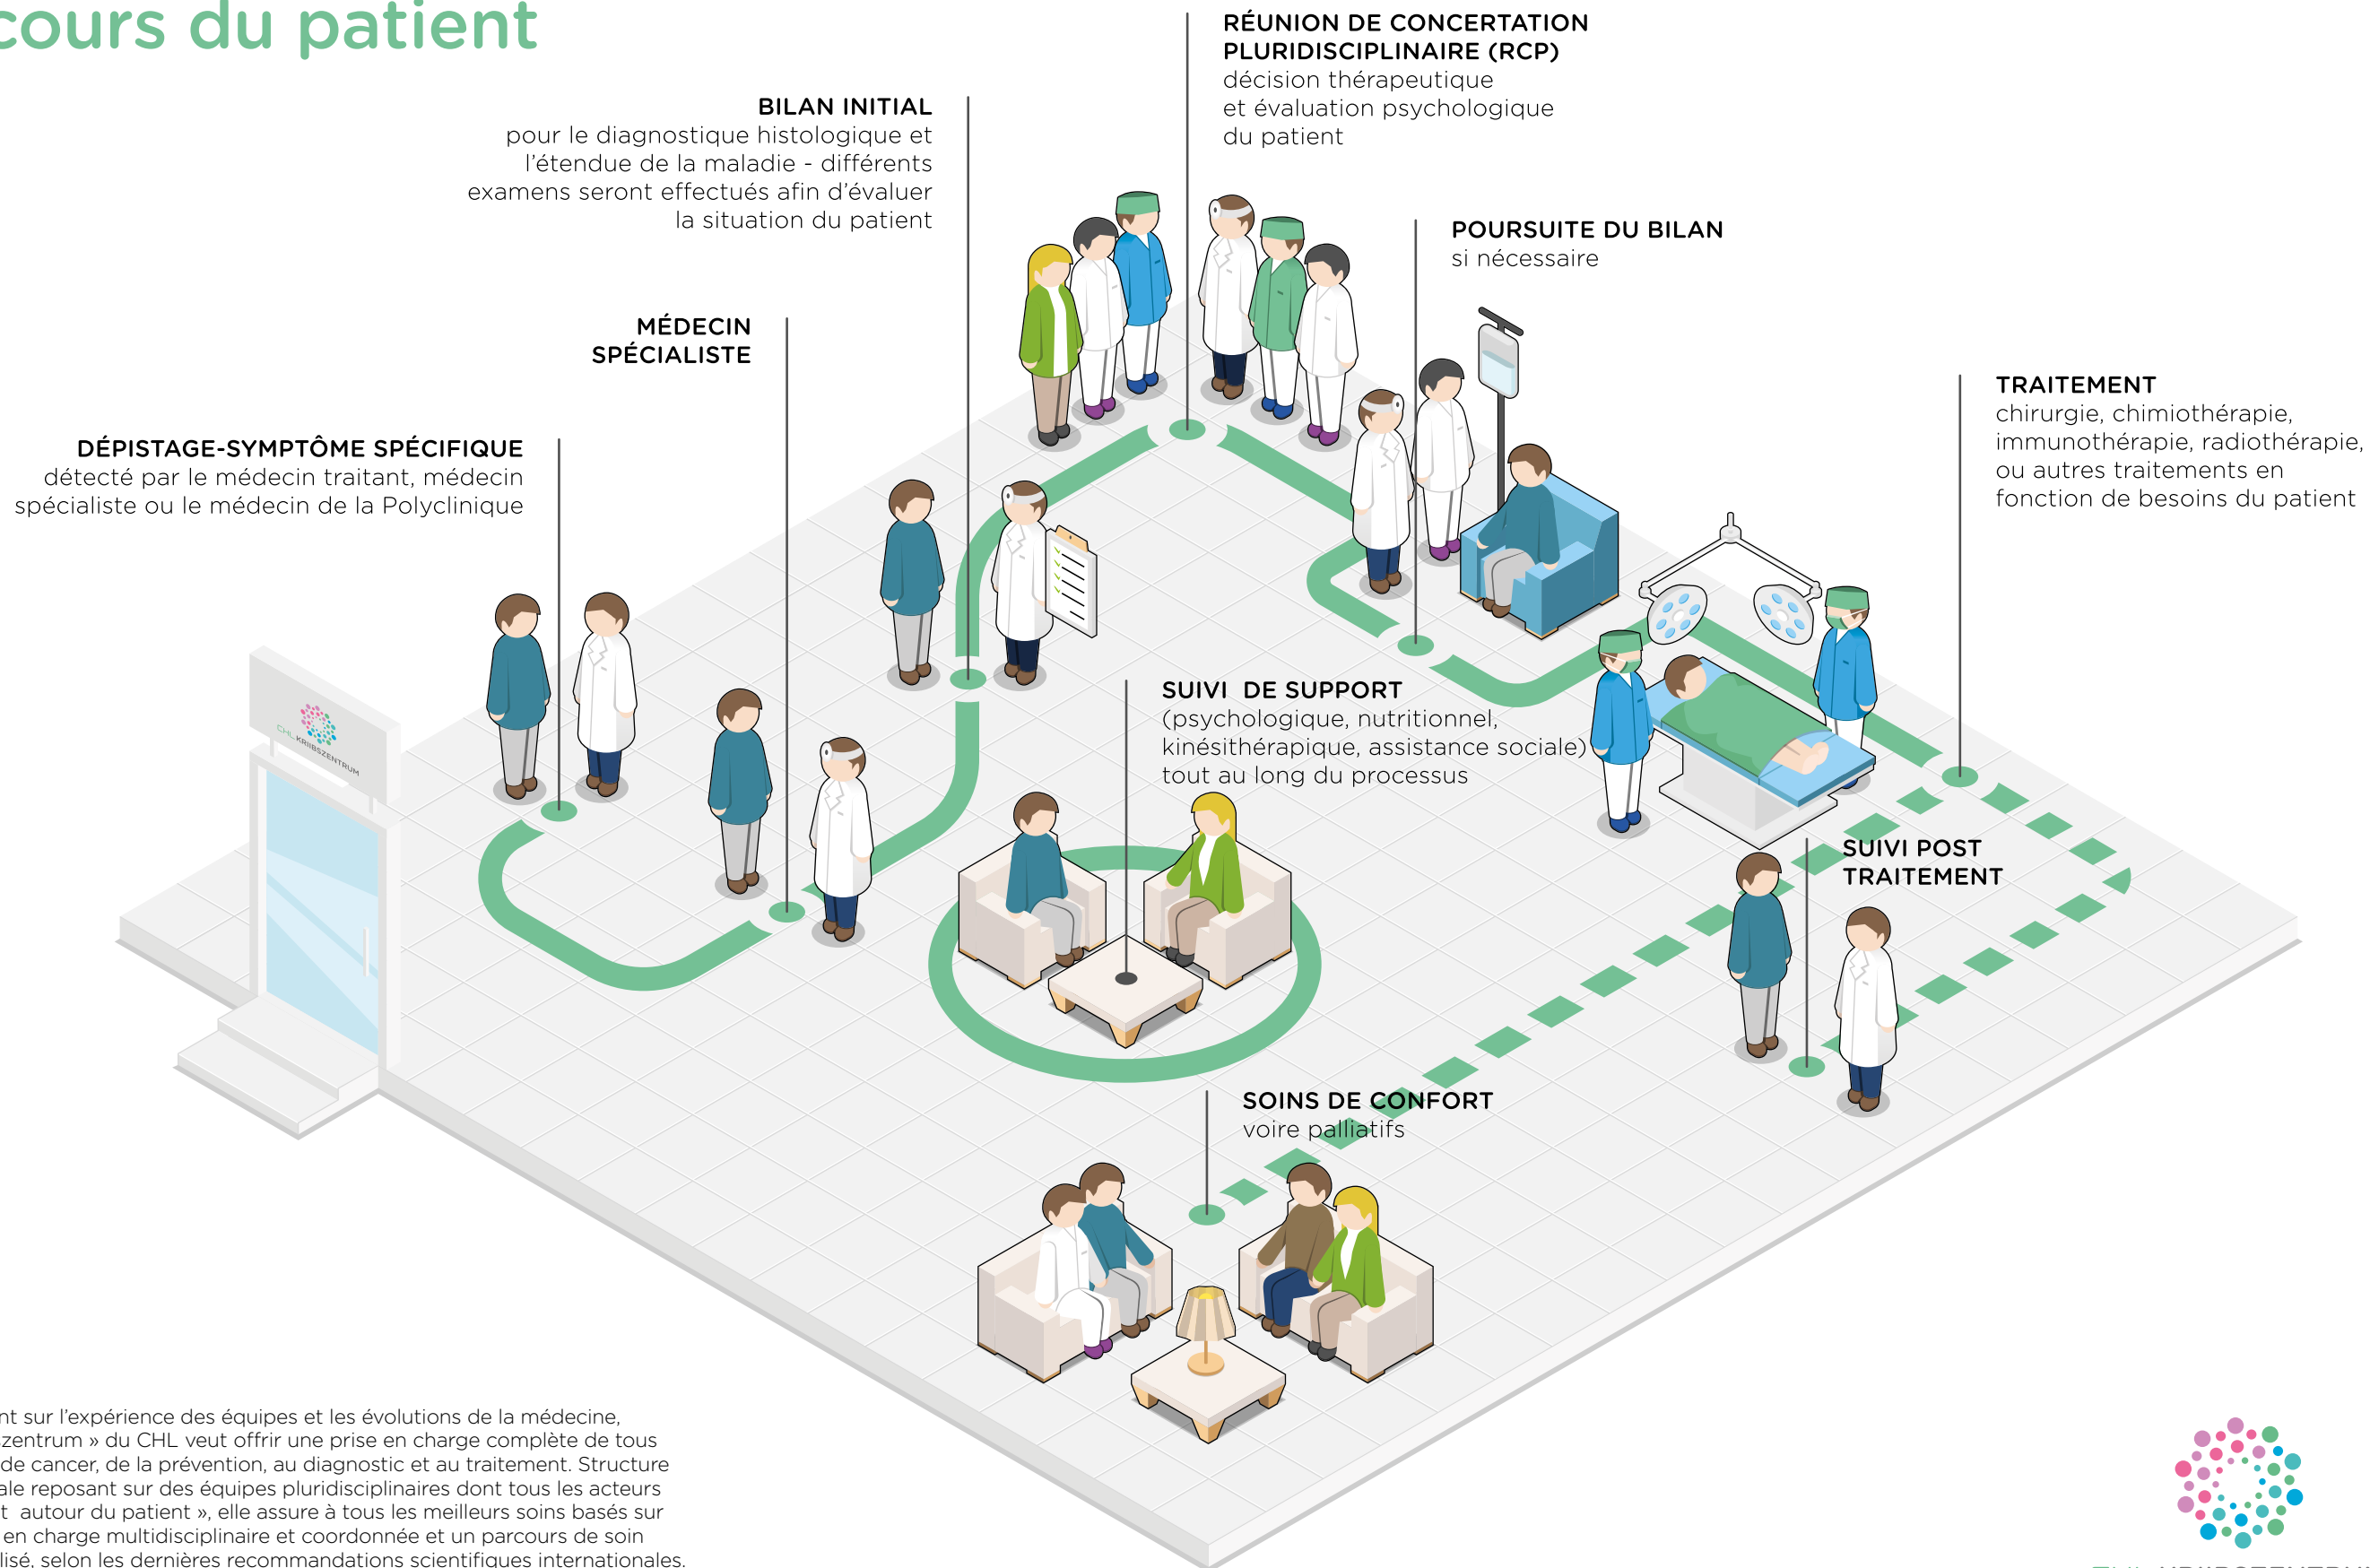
cours du patient

BILAN INITIAL
pour le diagnostique histologique et l'étendue de la maladie - différents examens seront effectués afin d'évaluer la situation du patient

RÉUNION DE CONCERTATION PLURIDISCIPLINAIRE (RCP)
décision thérapeutique et évaluation psychologique du patient

POURSUITE DU BILAN
si nécessaire

MÉDECIN SPÉCIALISTE

DÉPISTAGE-SYMPTÔME SPÉCIFIQUE
détecté par le médecin traitant, médecin spécialiste ou le médecin de la Polyclinique

TRAITEMENT
chirurgie, chimiothérapie, immunothérapie, radiothérapie, ou autres traitements en fonction de besoins du patient

CHL KRIIBSZENTRUM

SUIVI DE SUPPORT
(psychologique, nutritionnel, kinésithérapique, assistance sociale) tout au long du processus

SUIVI POST TRAITEMENT

SOINS DE CONFORT
voire palliatifs

nt sur l'expérience des équipes et les évolutions de la médecine, zentrum » du CHL veut offrir une prise en charge complète de tous de cancer, de la prévention, au diagnostic et au traitement. Structure ale reposant sur des équipes pluridisciplinaires dont tous les acteurs t autour du patient », elle assure à tous les meilleurs soins basés sur en charge multidisciplinaire et coordonnée et un parcours de soin lisé, selon les dernières recommandations scientifiques internationales.